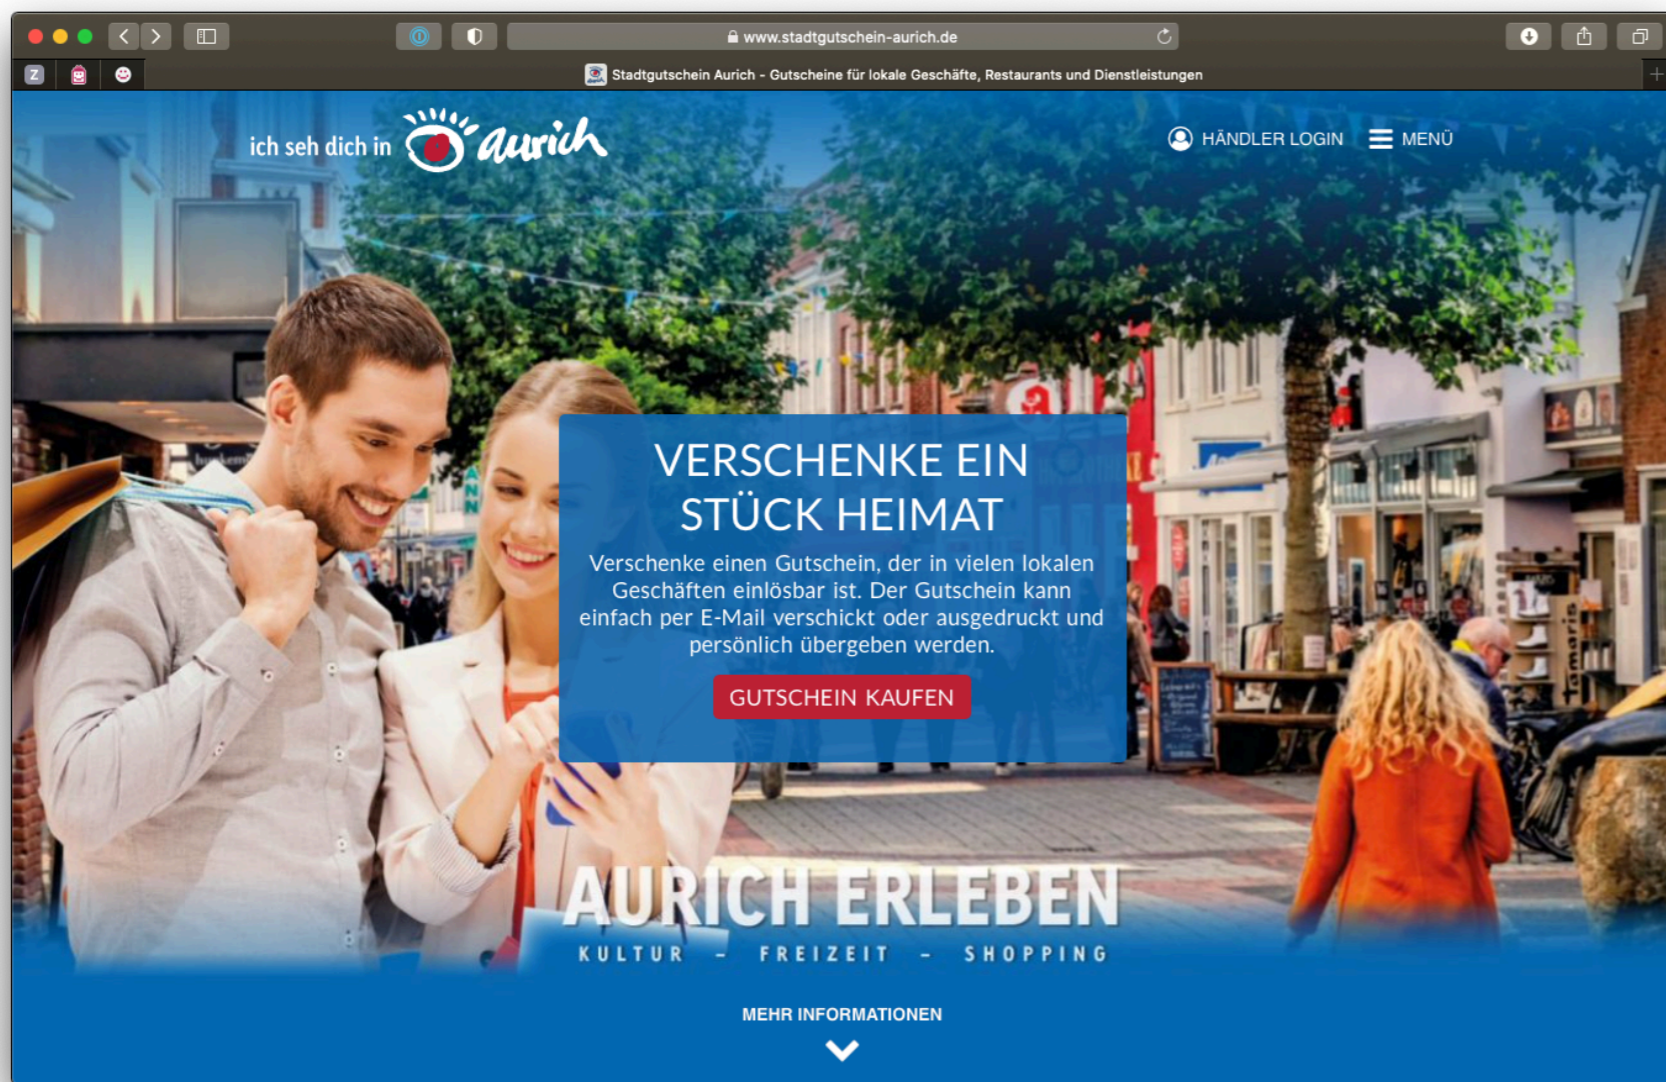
www.stadtgutschein-aurich.de

Stadtgutschein Aurich - Gutscheine für lokale Geschäfte, Restaurants und Dienstleistungen

ich seh dich in aurich

HÄNDLER LOGIN MENÜ

VERSCHENKE EIN STÜCK HEIMAT

Verschenke einen Gutschein, der in vielen lokalen Geschäften einlösbar ist. Der Gutschein kann einfach per E-Mail verschickt oder ausgedruckt und persönlich übergeben werden.

GUTSCHEIN KAUFEN

AURICH ERLEBEN

KULTUR - FREIZEIT - SHOPPING

MEHR INFORMATIONEN